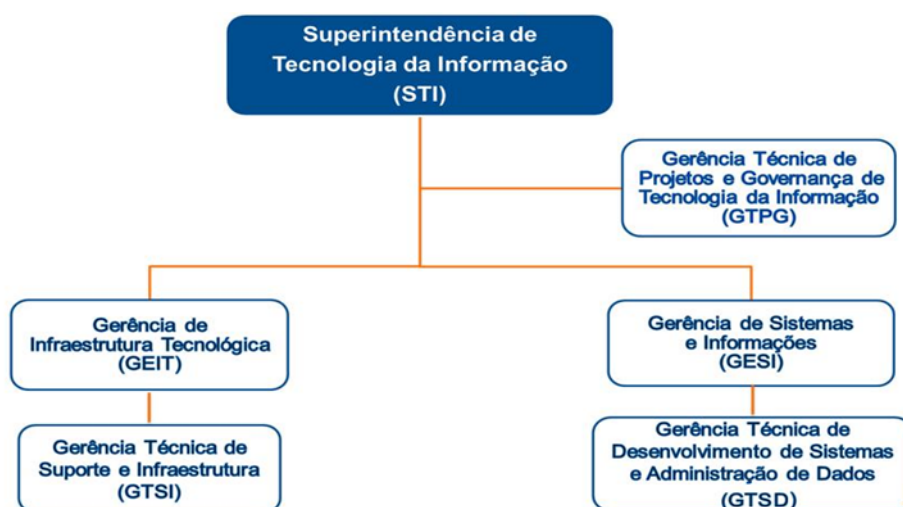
Superintendência de Tecnologia da Informação (STI)

Gerência Técnica de Projetos e Governança de Tecnologia da Informação (GTPG)

Gerência de Infraestrutura Tecnológica (GEIT)

Gerência de Sistemas e Informações (GESI)

Gerência Técnica de Suporte e Infraestrutura (GTSI)

Gerência Técnica de Desenvolvimento de Sistemas e Administração de Dados (GTSD)